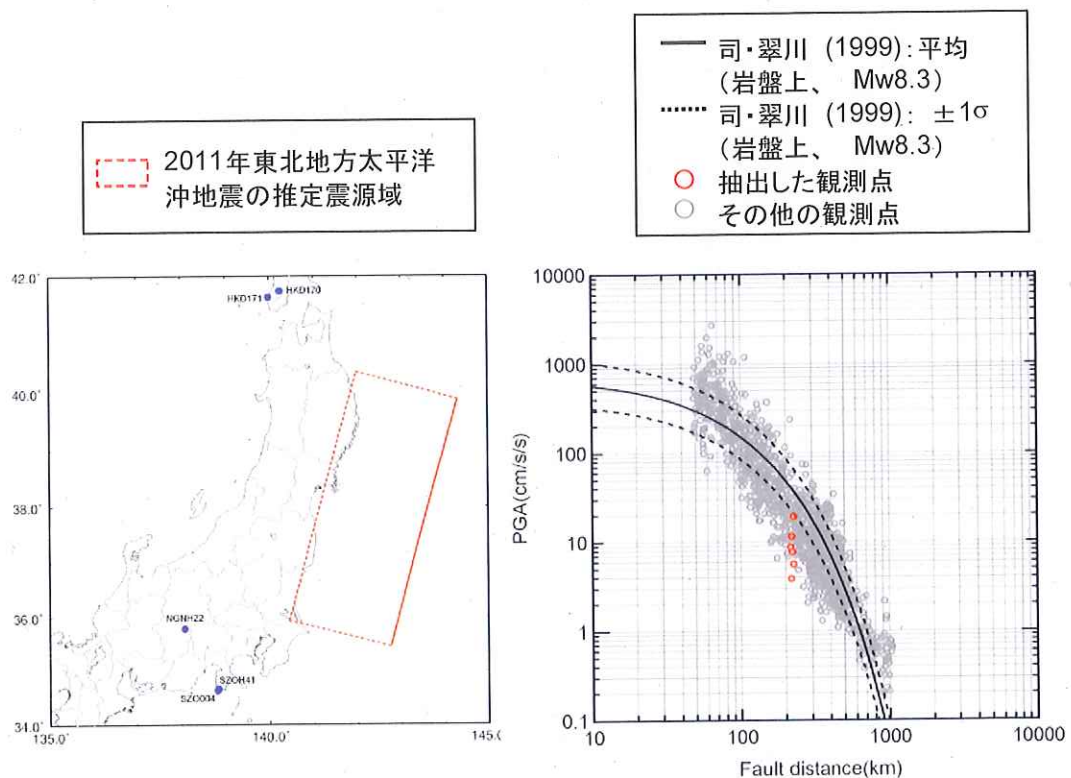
2011年東北地方太平洋沖地震の推定震源域

司・翠川 (1999): 平均 (岩盤上、 Mw8.3)
司・翠川 (1999): $\pm1\sigma$ (岩盤上、 Mw8.3)
抽出した観測点
その他の観測点

42.0°
40.0°
38.0°
36.0°
34.0°
135.0°
140.0°
145.0
HKD171
HKD120
NGNH22
SZOH41
SZO004

10000
1000
100
10
1
0.1
PGA(cm/s/s)
10
100
1000
10000
Fault distance(km)